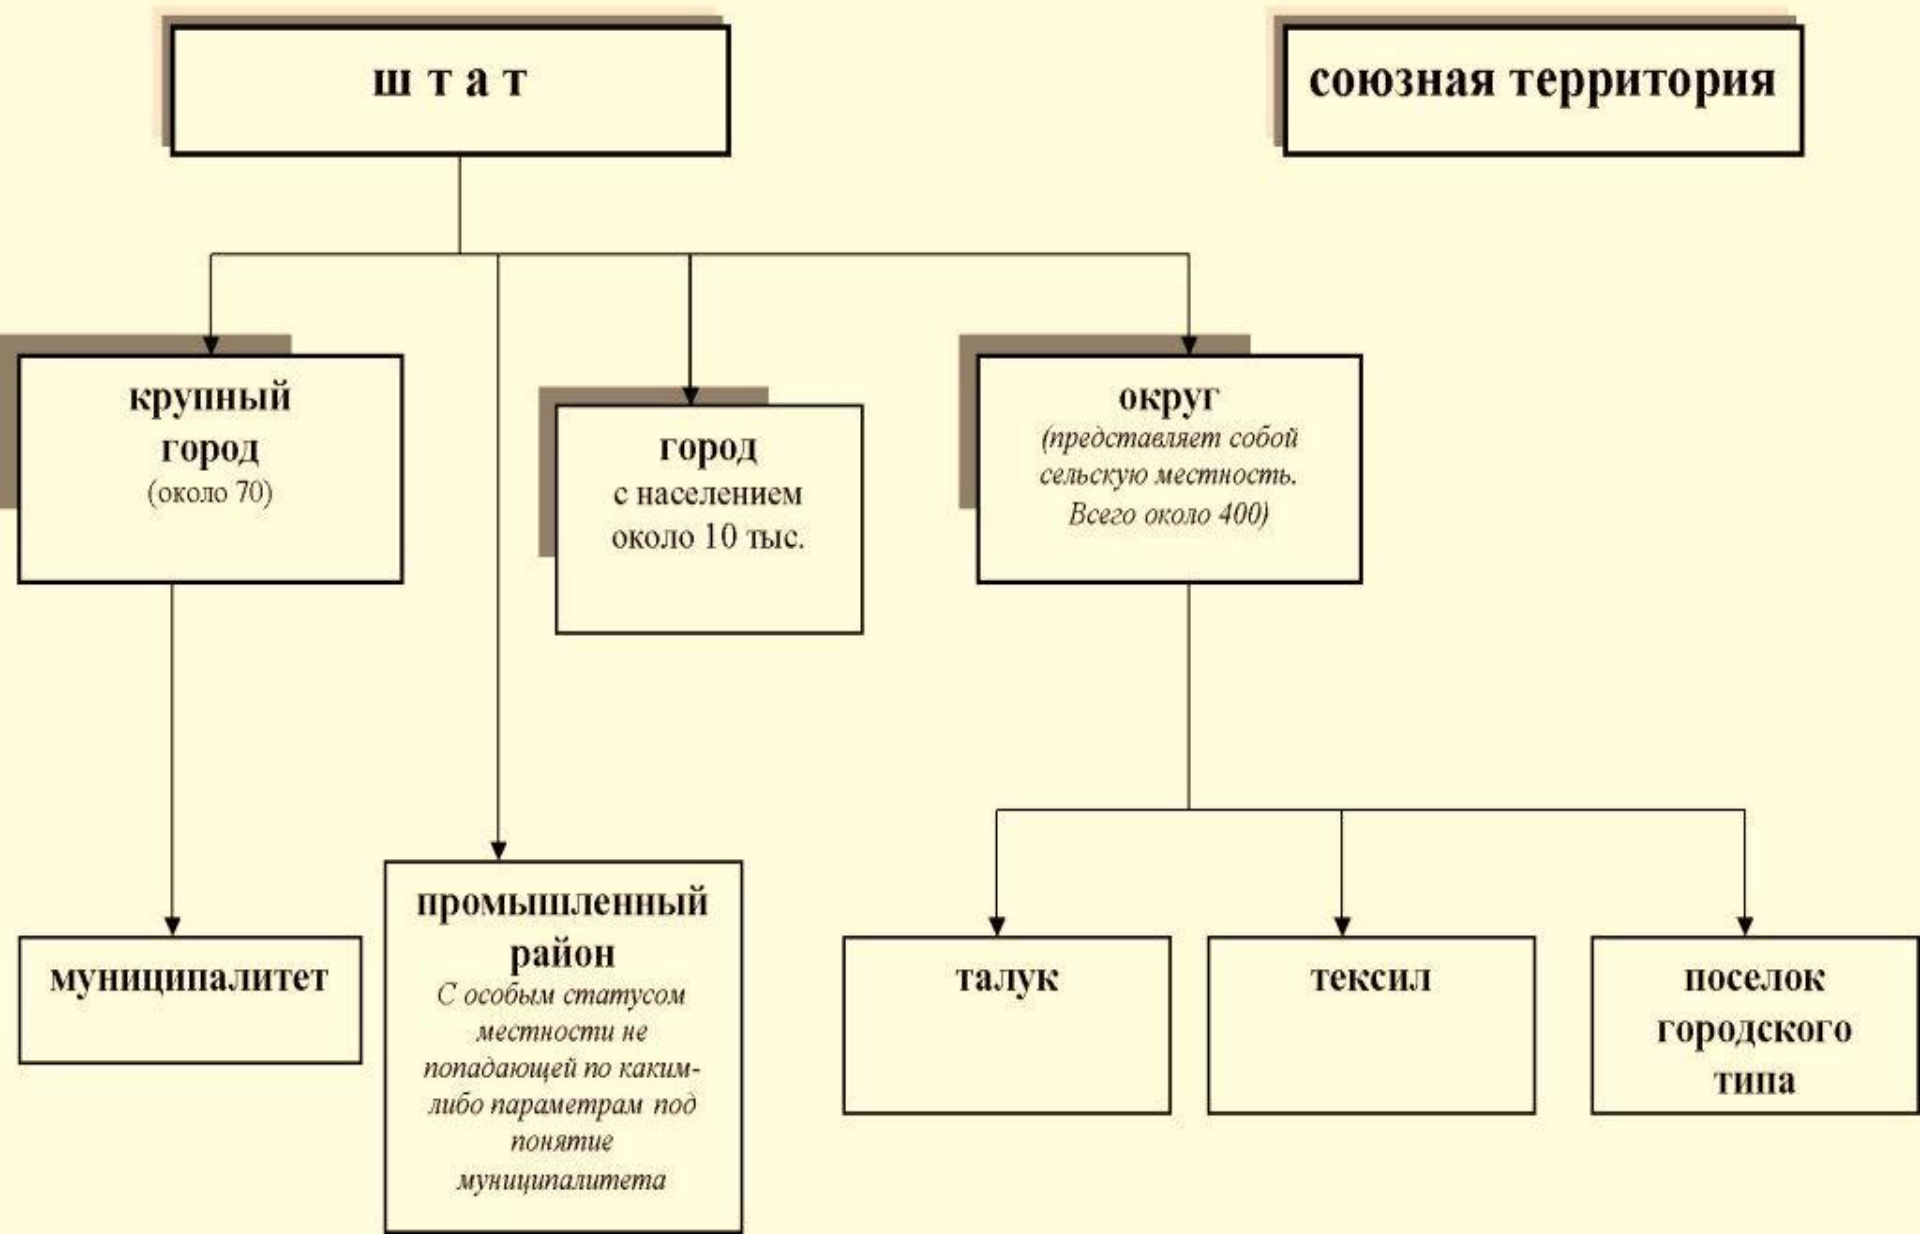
ш т а т

союзная территория

крупный город (около 70)

город с населением около 10 тыс.

округ (представляет собой сельскую местность. Всего около 400)

муниципалитет

промышленный район С особым статусом местности не попадающей по каким-либо параметрам под понятие муниципалитета

талук

тексил

поселок городского типа